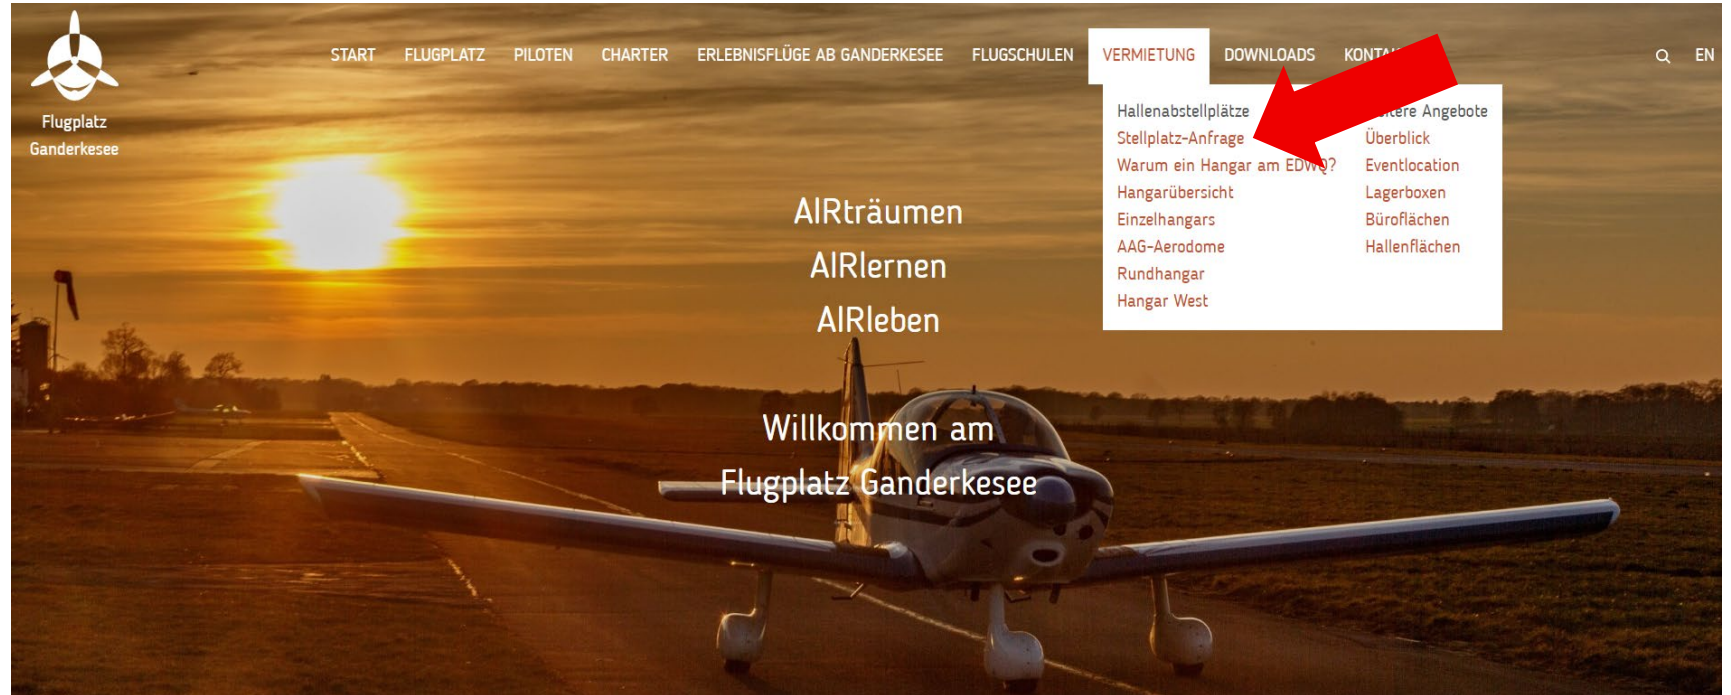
Flugplatz Ganderkesee

START FLUGPLATZ PILOTEN CHARTER ERLEBNISFLÜGE AB GANDERKESEE FLUGSCHULEN VERMIETUNG DOWNLOADS KONTA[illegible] EN

Hallenabstellplätze
Stellplatz-Anfrage
Warum ein Hangar am EDW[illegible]?
Hangarübersicht
Einzelhangars
AAG-Aerodome
Rundhangar
Hangar West

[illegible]tere Angebote
Überblick
Eventlocation
Lagerboxen
Büroflächen
Hallenflächen

AIRträumen
AIRlernen
AIRleben

Willkommen am
Flugplatz Ganderkesee